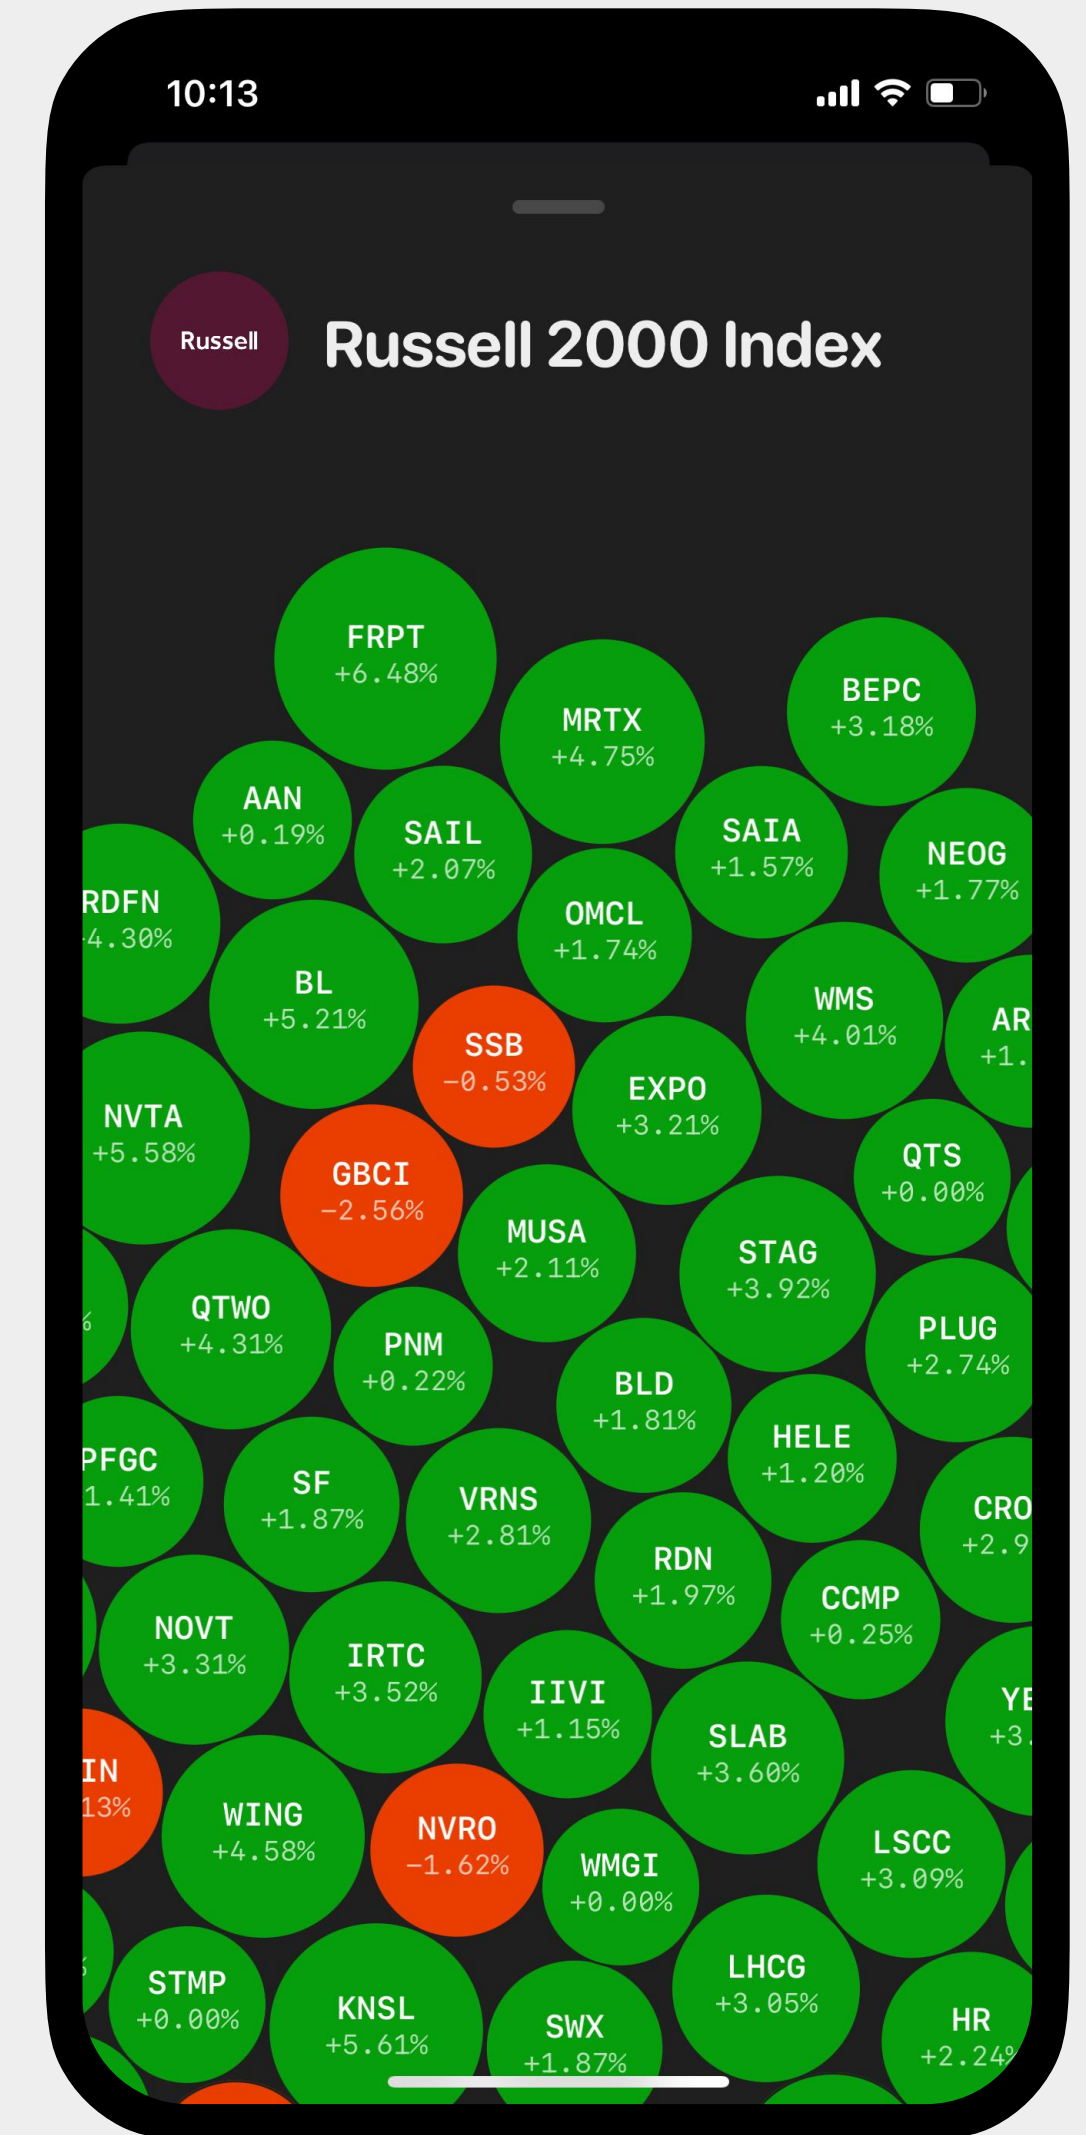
10:13

Russell

Russell 2000 Index

FRPT
+6.48%

MRTX
+4.75%

BEPC
+3.18%

AAN
+0.19%

SAIL
+2.07%

SAIA
+1.57%

NEOG
+1.77%

RDFN
4.30%

OMCL
+1.74%

BL
+5.21%

WMS
+4.01%

AR
+1.

SSB
−0.53%

EXPO
+3.21%

NVTA
+5.58%

QTS
+0.00%

GBCI
−2.56%

MUSA
+2.11%

STAG
+3.92%

QTWO
+4.31%

PNM
+0.22%

PLUG
+2.74%

BLD
+1.81%

PFGC
1.41%

HELE
+1.20%

SF
+1.87%

VRNS
+2.81%

CRO
+2.9

RDN
+1.97%

CCMP
+0.25%

NOVT
+3.31%

IRTC
+3.52%

IIVI
+1.15%

YE
+3.

SLAB
+3.60%

IN
13%

WING
+4.58%

NVRO
−1.62%

LSCC
+3.09%

WMGI
+0.00%

STMP
+0.00%

LHCG
+3.05%

KNSL
+5.61%

SWX
+1.87%

HR
+2.24